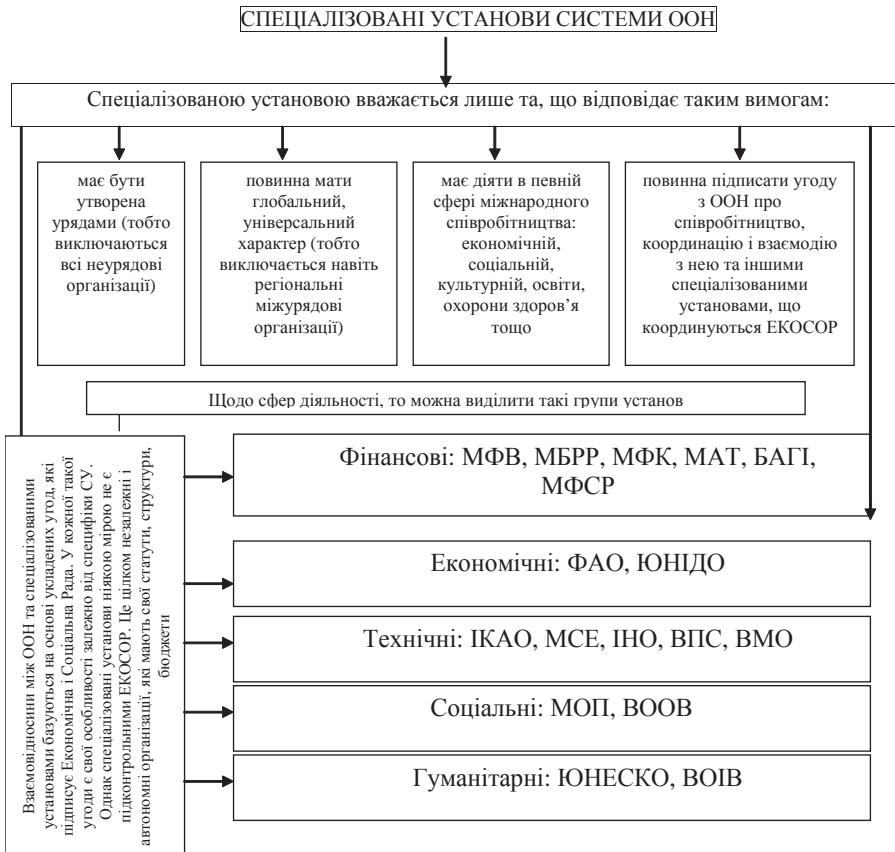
СПЕЦІАЛІЗОВАНІ УСТАНОВИ СИСТЕМИ ООН

Спеціалізованою установою вважається лише та, що відповідає таким вимогам:

має бути утворена урядами (тобто виключаються всі неурядові організації)

повинна мати глобальний, універсальний характер (тобто виключається навіть регіональні міжурядові організації)

має діяти в певній сфері міжнародного співробітництва: економічній, соціальній, культурній, освіти, охорони здоров'я тощо

повинна підписати угоду з ООН про співробітництво, координацію і взаємодію з нею та іншими спеціалізованими установами, що координуються ЕКОСОР

Щодо сфер діяльності, то можна виділити такі групи установ

Взаємовідносини між ООН та спеціалізованими установами базуються на основі укладених угод, які підписує Економічна і Соціальна Рада. У кожної такої угоди є свої особливості залежно від специфіки СУ. Однак спеціалізовані установи ніякою мірою не є підконтрольними ЕКОСОР. Це цілком незалежні і автономні організації, які мають свої статути, структури, бюджети

Фінансові: МФВ, МБРР, МФК, МАТ, БАГІ, МФСР

Економічні: ФАО, ЮНІДО

Технічні: ІКАО, МСЕ, ІНО, ВПС, ВМО

Соціальні: МОП, ВООВ

Гуманітарні: ЮНЕСКО, ВОІВ